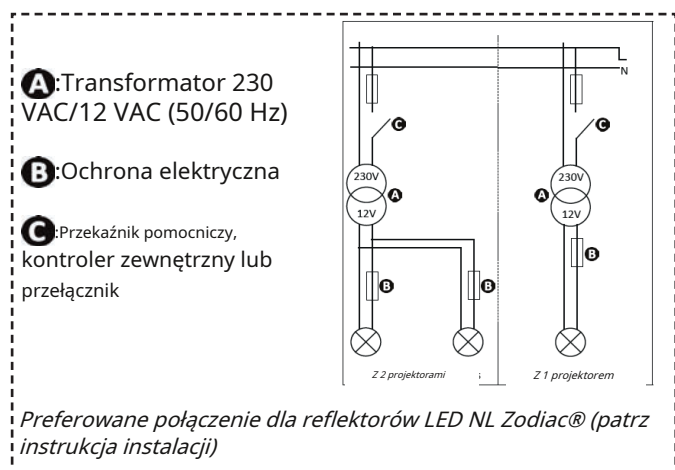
A:Transformator 230 VAC/12 VAC (50/60 Hz)

B:Ochrona elektryczna

C:Przekaźnik pomocniczy, kontroler zewnętrzny lub przełącznik

L
N
C
230V
A
12V
B
B
C
230V
A
12V
B

Z 2 projektorami
Z 1 projektorem

Preferowane połączenie dla reflektorów LED NL Zodiac® (patrz instrukcja instalacji)